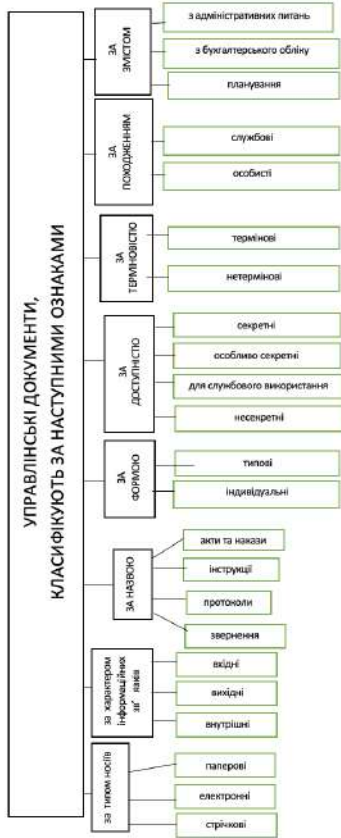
УПРАВЛІНСЬКІ ДОКУМЕНТИ, КЛАСИФІКУЮТЬ ЗА НАСТУПНИМИ ОЗНАКАМИ

ЗА ЗМІСТОМ
з адміністративних питань
з бухгалтерського обліку
планування

ЗА ПОХОДЖЕННЯМ
службові
особисті

ЗА ТЕРМІНОВІСТЮ
термінові
нетермінові

ЗА ДОСТУПНІСТЮ
секретні
особливо секретні
для службового використання
несекретні

ЗА ФОРМОЮ
типові
індивідуальні

ЗА НАЗВОЮ
акти та накази
інструкції
протоколи
звернення

за характером інформаційних зв'язків
вхідні
вихідні
внутрішні

за типом носіїв
паперові
електронні
стрічкові